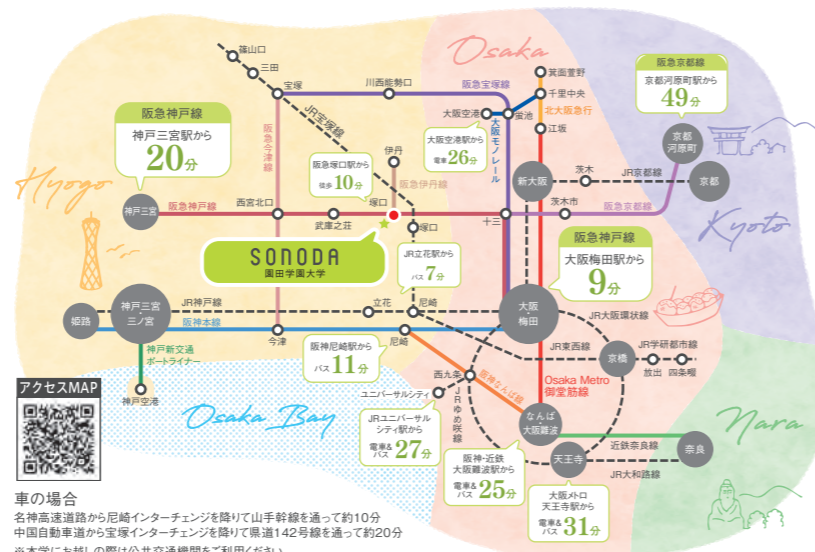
Osaka

Hyogo

Kyoto

Nara

Osaka Bay

篠山口
三田
宝塚
川西能勢口
阪急宝塚線
箕面萱野
千里中央
北大阪急行
大阪空港
蛍池
大阪モノレール
江坂
JR宝塚線
阪急今津線
伊丹
阪急伊丹線
塚口
西宮北口
武庫之荘
阪急神戸線
神戸三宮
十三
新大阪
茨木
茨木市
JR京都線
阪急京都線
京都
京都河原町
立花
尼崎
大阪
梅田
JR神戸線
阪神本線
姫路
神戸三宮
三ノ宮
今津
尼崎
JR大阪環状線
JR東西線
JR学研都市線
京橋
放出
四条畷
神戸新交通ポートライナー
神戸空港
西九条
ユニバーサルシティ
JRゆめ咲線
阪神なんば線
Osaka Metro御堂筋線
なんば
大阪難波
近鉄奈良線
奈良
天王寺
JR大和路線

阪急神戸線
神戸三宮駅から
20分

阪急塚口駅から
徒歩 10分

大阪空港駅から
電車 26分

阪急京都線
京都河原町駅から
49分

SONODA
園田学園大学

JR立花駅から
バス 7分

阪急神戸線
大阪梅田駅から
9分

阪神尼崎駅から
バス 11分

JRユニバーサルシティ駅から
電車&バス 27分

阪神・近鉄
大阪難波駅から
電車&バス 25分

大阪メトロ
天王寺駅から
電車&バス 31分

アクセスMAP

車の場合
名神高速道路から尼崎インターチェンジを降りて山手幹線を通って約10分
中国自動車道から宝塚インターチェンジを降りて県道142号線を通って約20分
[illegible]